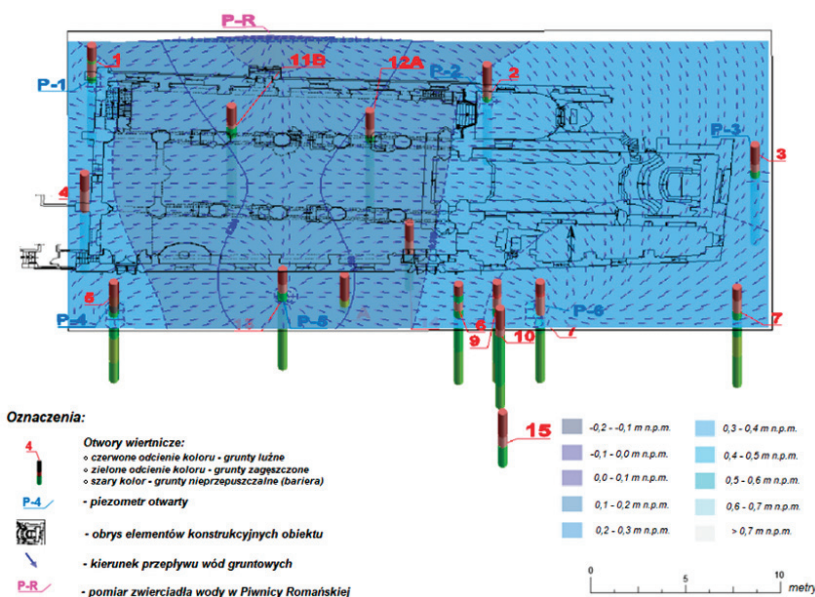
P-R
1
11B
12A
P-2
2
P-1
P-3
3
4
5
P-4
P-5
P-6
6
7
8
9
10
7
15

Oznaczenia:

4

Otwory wiertnicze:
◦ czerwone odcienie koloru - grunty luźne
◦ zielone odcienie koloru - grunty zagęszczone
◦ szary kolor - grunty nieprzepuszczalne (bariera)

P-4 - piezometr otwarty

- obrys elementów konstrukcyjnych obiektu

- kierunek przepływu wód gruntowych

P-R - pomiar zwierciadła wody w Piwnicy Romańskiej

| | | | |
|---|---|---|---|
| | -0,2 - -0,1 m n.p.m. | | 0,3 - 0,4 m n.p.m. |
| | -0,1 - 0,0 m n.p.m. | | 0,4 - 0,5 m n.p.m. |
| | 0,0 - 0,1 m n.p.m. | | 0,5 - 0,6 m n.p.m. |
| | 0,1 - 0,2 m n.p.m. | | 0,6 - 0,7 m n.p.m. |
| | 0,2 - 0,3 m n.p.m. | | > 0,7 m n.p.m. |

0 5 10 metry